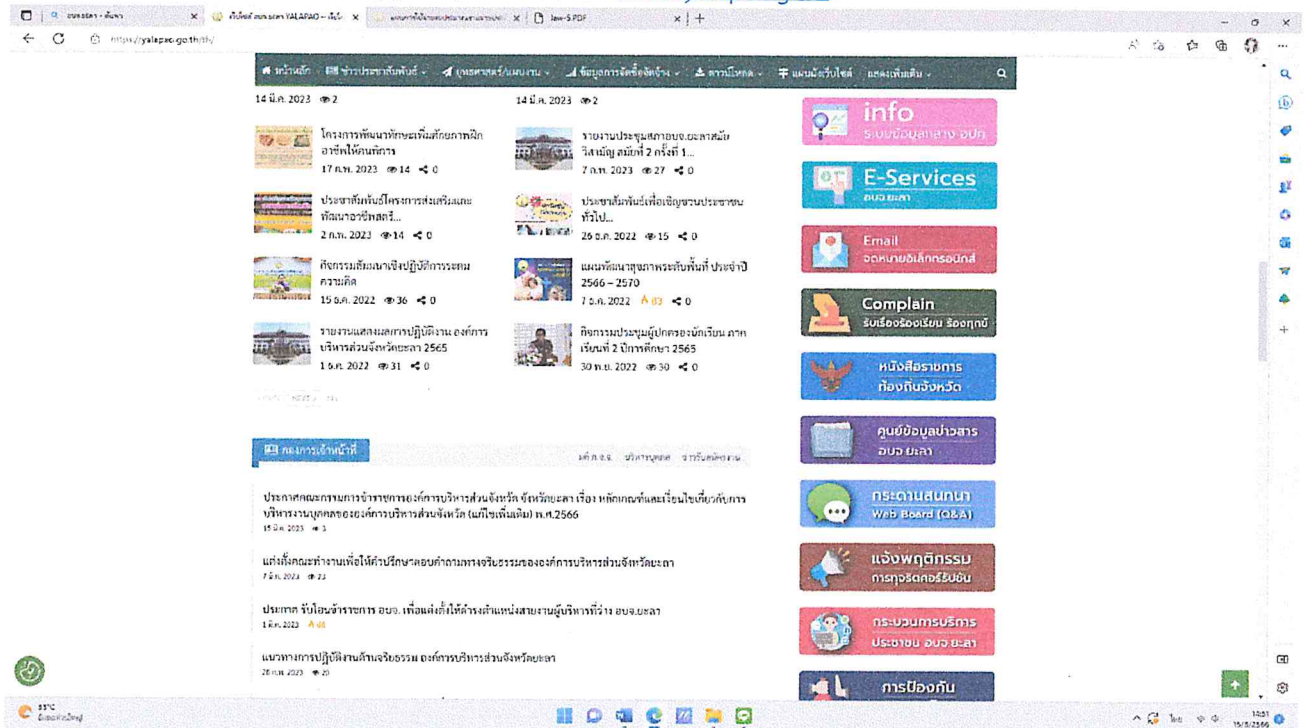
อบจ.ยะลา - ค้นหา | หน้าแรก อบจ.ยะลา YALAPAO | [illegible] | law-5.PDF

https://yalapao.go.th/th/

หน้าแรก | ข่าวประชาสัมพันธ์ | ยุทธศาสตร์/แผนงาน | ข้อมูลการจัดซื้อจัดจ้าง | ดาวน์โหลด | แผนผังเว็บไซต์ | แสดงเพิ่มเติม

14 มี.ค. 2023 2 | 14 มี.ค. 2023 2

โครงการพัฒนาทักษะเพิ่มศักยภาพฝึกอาชีพให้แก่นักโทษ
17 ก.พ. 2023 14 0

รายงานประชุมสภาอบจ.ยะลาสมัยวิสามัญ สมัยที่ 2 ครั้งที่ 1...
7 ก.พ. 2023 27 0

ประชาสัมพันธ์โครงการส่งเสริมและพัฒนาอาชีพสตรี...
2 ก.พ. 2023 14 0

ประชาสัมพันธ์เพื่อเชิญชวนประชาชนทั่วไป...
26 ธ.ค. 2022 15 0

กิจกรรมสัมมนาเชิงปฏิบัติการระดมความคิด
15 ธ.ค. 2022 36 0

แผนพัฒนาสุขภาพระดับพื้นที่ ประจำปี 2566 – 2570
7 ธ.ค. 2022 83 0

รายงานแสดงผลการปฏิบัติงาน องค์การบริหารส่วนจังหวัดยะลา 2565
1 ธ.ค. 2022 31 0

กิจกรรมประชุมผู้ปกครองนักเรียน ภาคเรียนที่ 2 ปีการศึกษา 2565
30 พ.ย. 2022 30 0

กองการเจ้าหน้าที่

ประกาศคณะกรรมการข้าราชการองค์การบริหารส่วนจังหวัด จังหวัดยะลา เรื่อง หลักเกณฑ์และเงื่อนไขเกี่ยวกับการบริหารงานบุคคลขององค์การบริหารส่วนจังหวัด (แก้ไขเพิ่มเติม) พ.ศ.2566
15 มี.ค. 2023 3

แต่งตั้งคณะทำงานเพื่อให้คำปรึกษาตอบคำถามทางจริยธรรมขององค์การบริหารส่วนจังหวัดยะลา
7 มี.ค. 2023 23

ประกาศ รับโอนข้าราชการ อบจ. เพื่อแต่งตั้งให้ดำรงตำแหน่งสายงานผู้บริหารที่ว่าง อบจ.ยะลา
1 มี.ค. 2023 48

แนวทางการปฏิบัติงานด้านจริยธรรม องค์การบริหารส่วนจังหวัดยะลา
28 ก.พ. 2023 20

info ระบบข้อมูลกลาง อปท.
E-Services อบจ.ยะลา
Email จดหมายอิเล็กทรอนิกส์
Complain รับเรื่องร้องเรียน ร้องทุกข์
หนังสือราชการ ท้องถิ่นจังหวัด
ศูนย์ข้อมูลข่าวสาร อบจ.ยะลา
กระดานสนทนา Web Board (Q&A)
แจ้งพฤติกรรม การทุจริตคอร์รัปชัน
กระบวนการบริหาร ประชาชน อบจ.ยะลา
การป้องกัน

33°C
14:51
15/3/2566